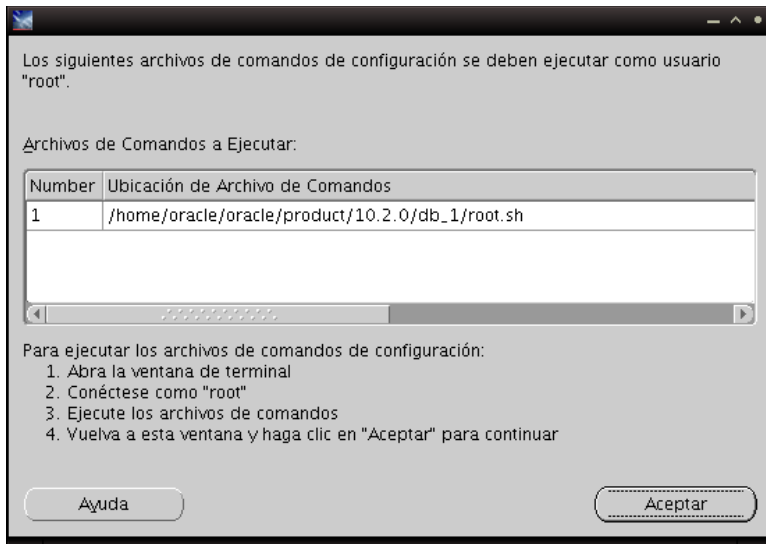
Los siguientes archivos de comandos de configuración se deben ejecutar como usuario "root".

Archivos de Comandos a Ejecutar:

| Number | Ubicación de Archivo de Comandos |
|---|---|
| 1 | /home/oracle/oracle/product/10.2.0/db_1/root.sh |

Para ejecutar los archivos de comandos de configuración:
1. Abra la ventana de terminal
2. Conéctese como "root"
3. Ejecute los archivos de comandos
4. Vuelva a esta ventana y haga clic en "Aceptar" para continuar

Ayuda

Aceptar